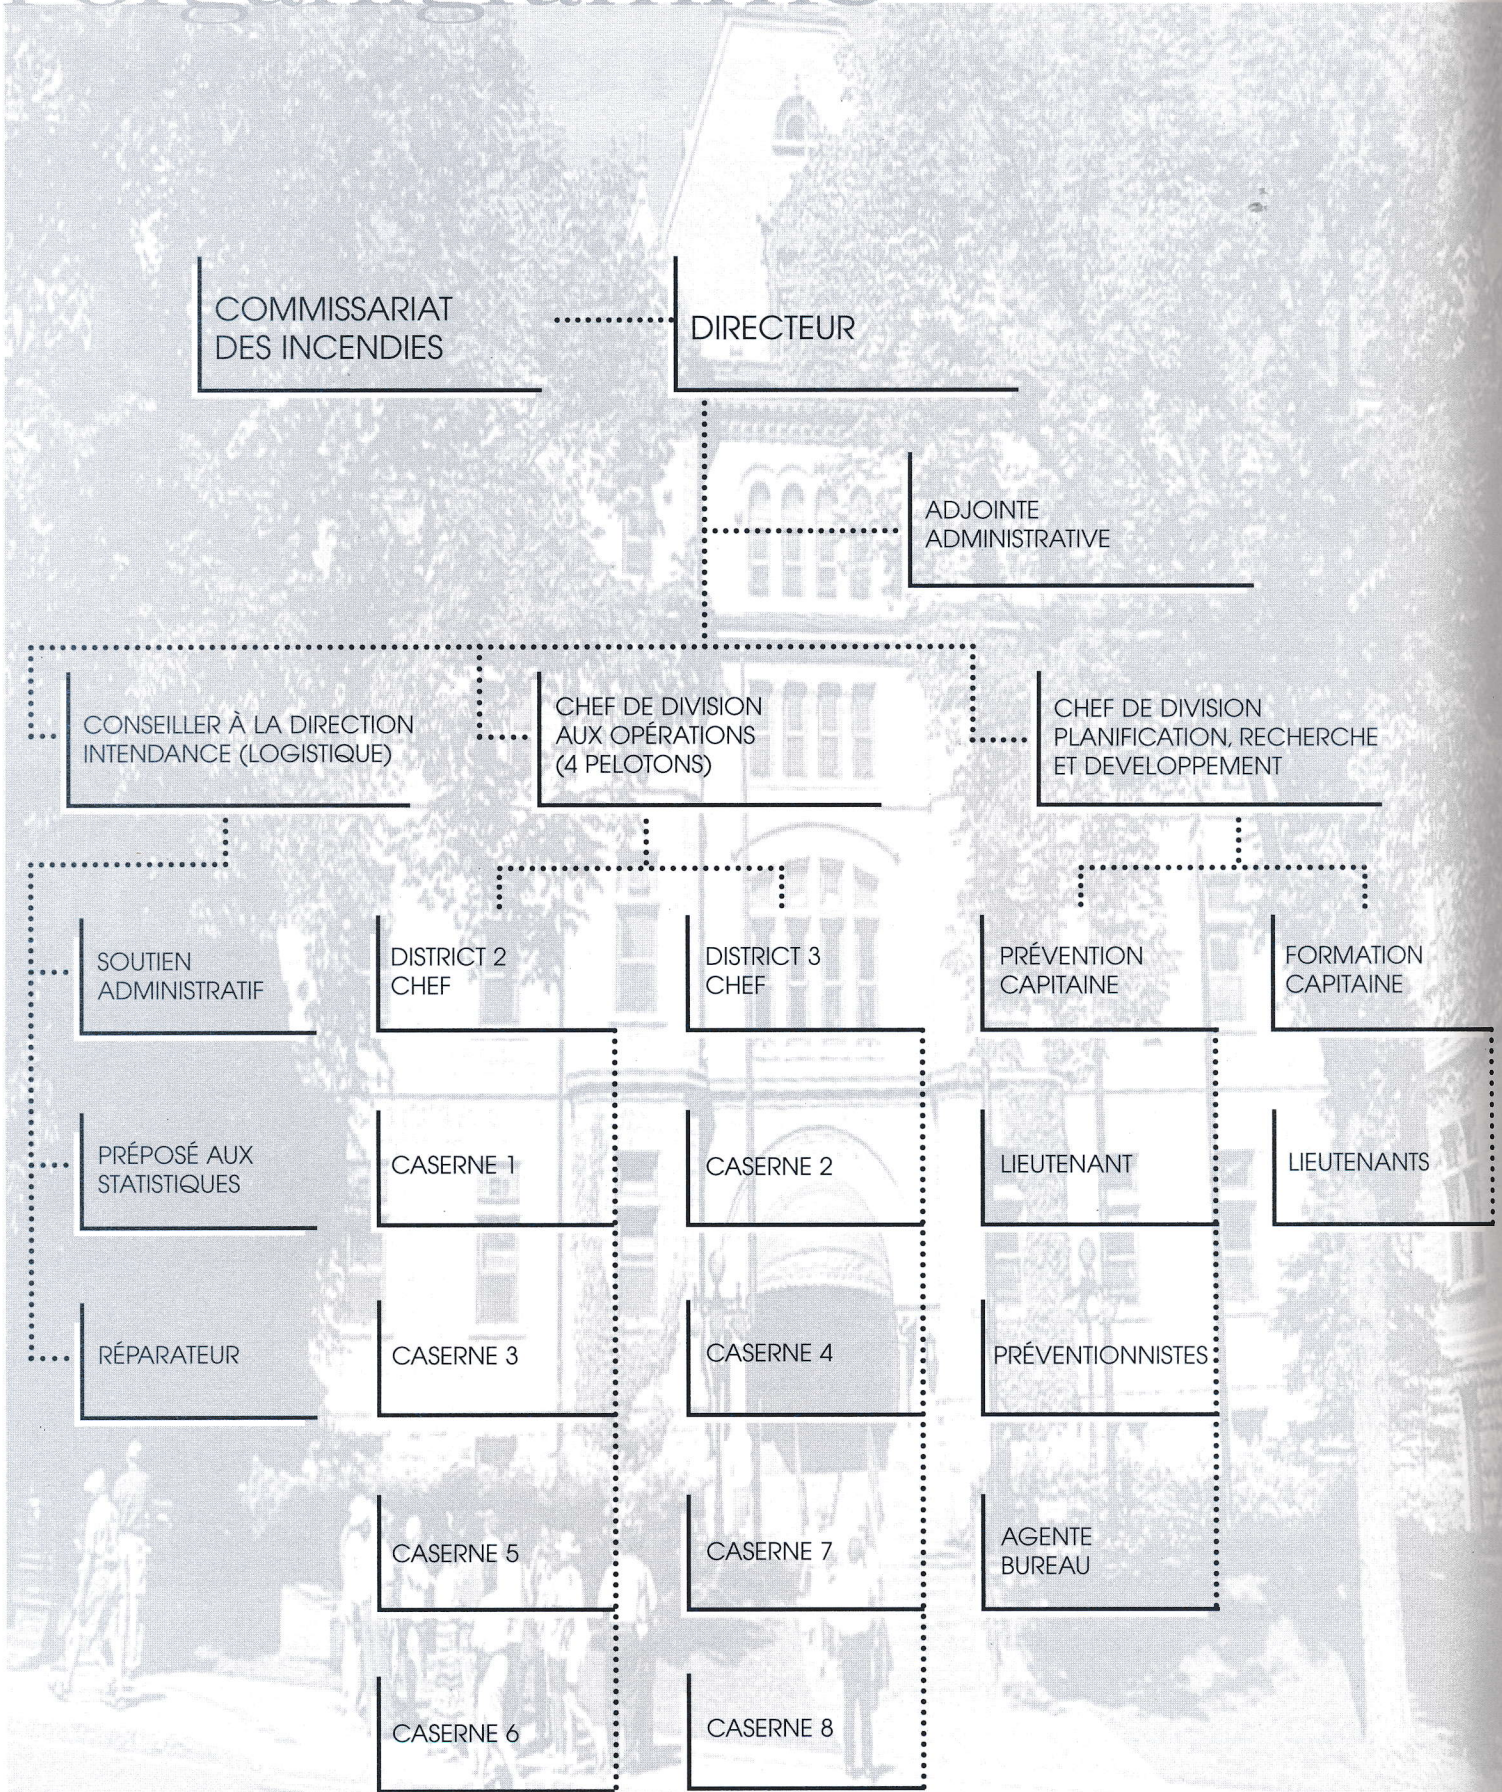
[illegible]

COMMISSARIAT DES INCENDIES

DIRECTEUR

ADJOINTE ADMINISTRATIVE

CONSEILLER À LA DIRECTION INTENDANCE (LOGISTIQUE)

CHEF DE DIVISION AUX OPÉRATIONS (4 PELOTONS)

CHEF DE DIVISION PLANIFICATION, RECHERCHE ET DEVELOPPEMENT

SOUTIEN ADMINISTRATIF

PRÉPOSÉ AUX STATISTIQUES

RÉPARATEUR

DISTRICT 2 CHEF

CASERNE 1

CASERNE 3

CASERNE 5

CASERNE 6

DISTRICT 3 CHEF

CASERNE 2

CASERNE 4

CASERNE 7

CASERNE 8

PRÉVENTION CAPITAINE

LIEUTENANT

PRÉVENTIONNISTES

AGENTE BUREAU

FORMATION CAPITAINE

LIEUTENANTS